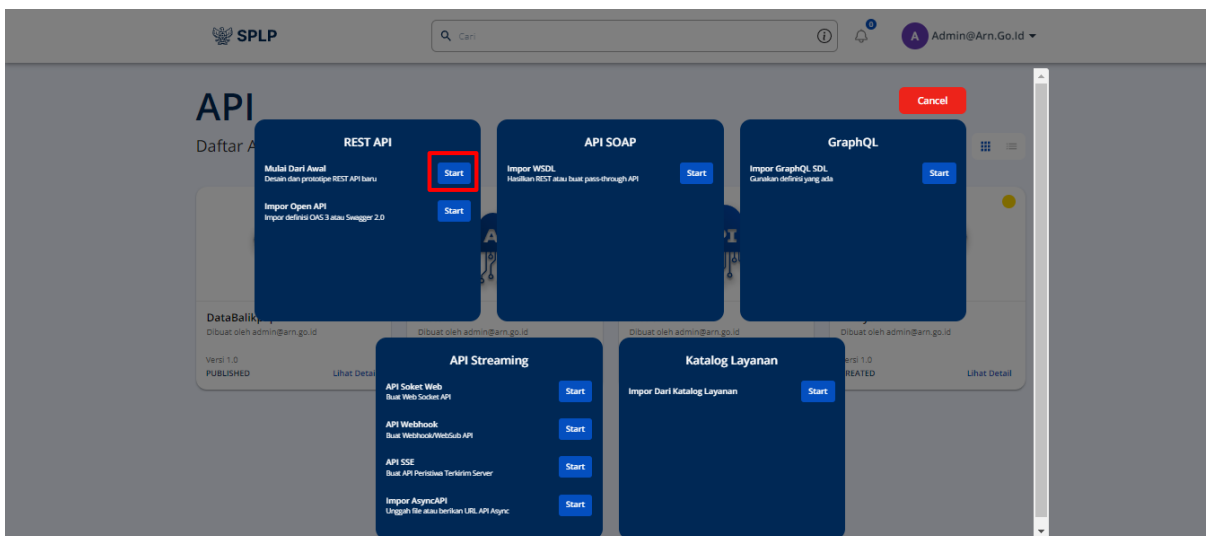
SPLP

Cari

0

A Admin@Arn.Go.Id

API

Daftar A

Cancel

REST API

Mulai Dari Awal
Desain dan prototipe REST API baru
Start

Impor Open API
Impor definisi OAS 3 atau Swagger 2.0
Start

API SOAP

Impor WSDL
Hasilkan REST atau buat pass-through API
Start

GraphQL

Impor GraphQL SDL
Gunakan definisi yang ada
Start

DataBalik
Dibuat oleh admin@arn.go.id
Versi 1.0
PUBLISHED
Lihat Detail

Dibuat oleh admin@arn.go.id

Dibuat oleh admin@arn.go.id

Dibuat oleh admin@arn.go.id
ersi 1.0
REATED
Lihat Detail

API Streaming

API Soket Web
Buat Web Socket API
Start

API Webhook
Buat Webhook/WebSub API
Start

API SSE
Buat API Peristiwa Terkirim Server
Start

Impor AsyncAPI
Unggah file atau berikan URL API Async
Start

Katalog Layanan

Impor Dari Katalog Layanan
Start